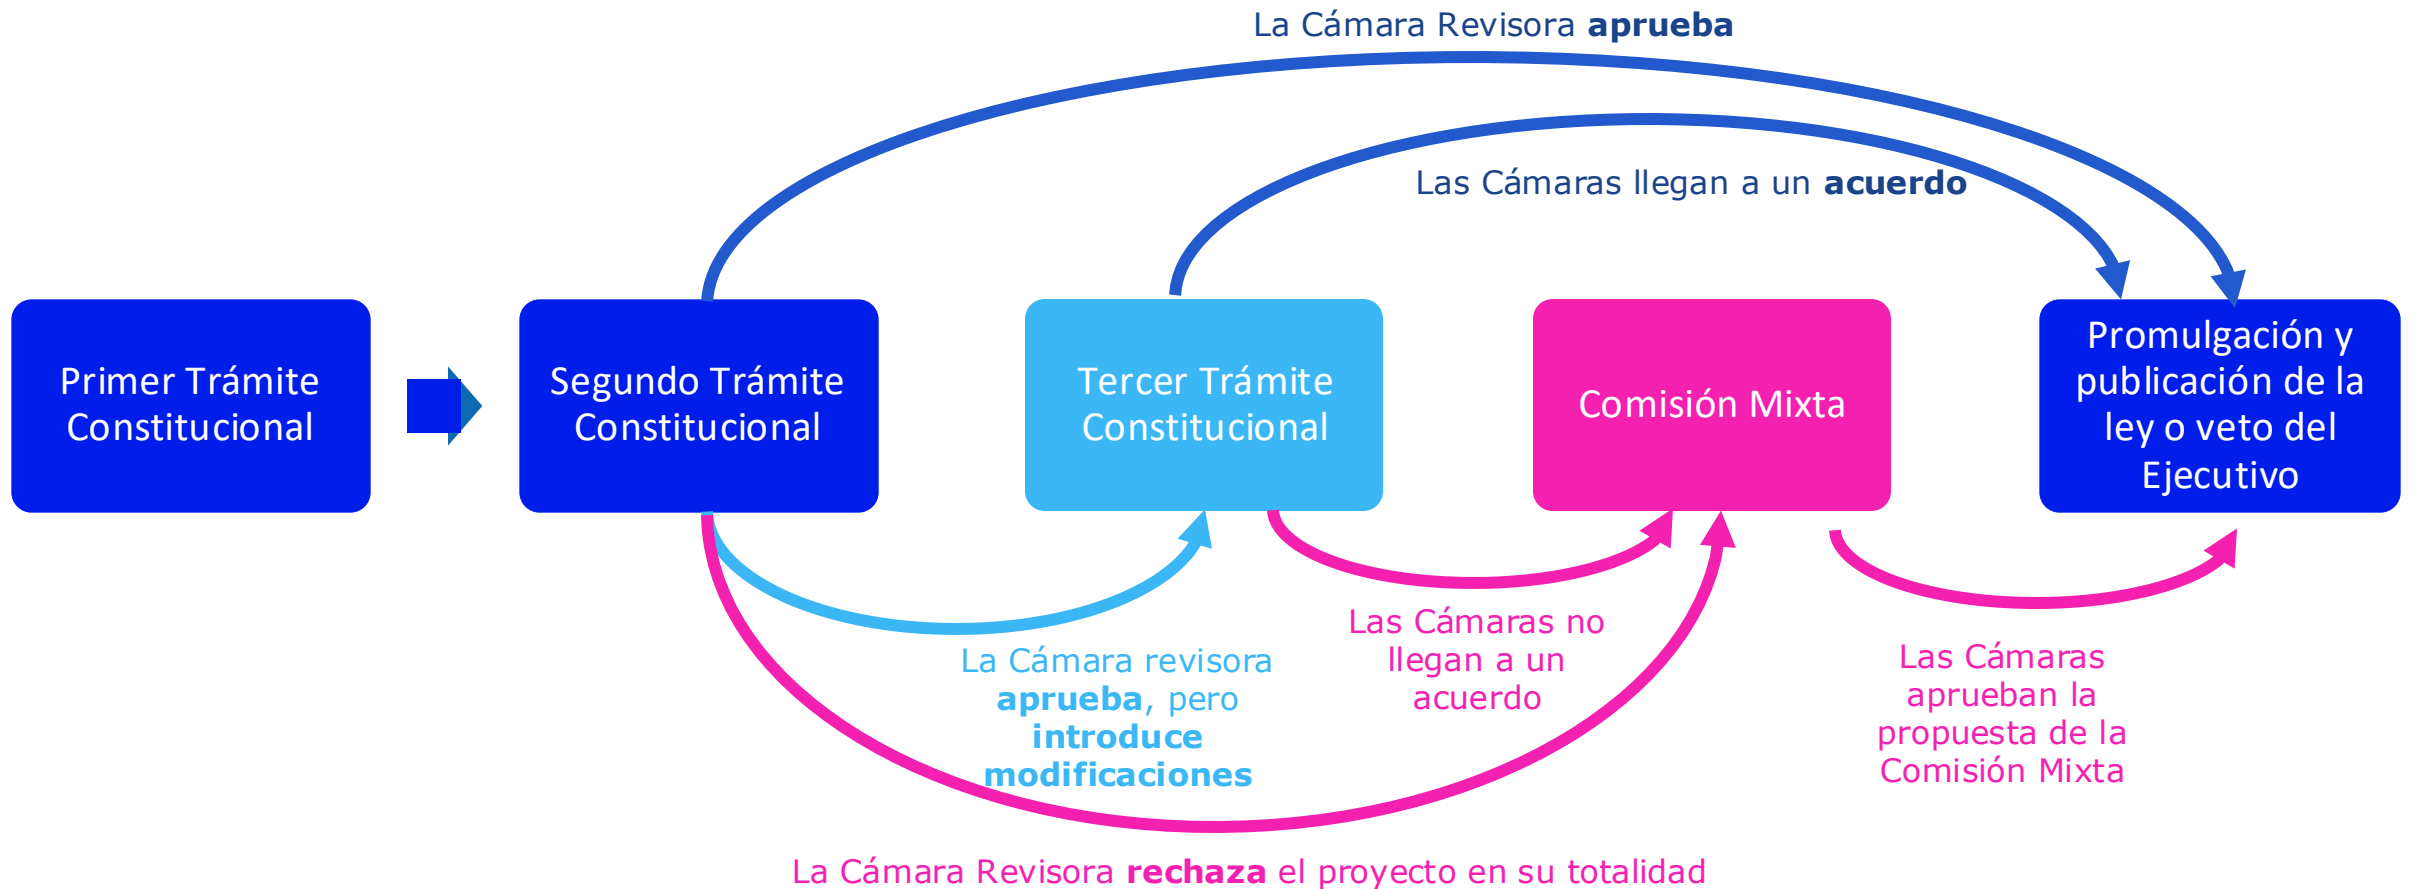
La Cámara Revisora **aprueba**

Las Cámaras llegan a un **acuerdo**

Primer Trámite Constitucional

Segundo Trámite Constitucional

Tercer Trámite Constitucional

Comisión Mixta

Promulgación y publicación de la ley o veto del Ejecutivo

La Cámara revisora **aprueba**, pero **introduce modificaciones**

Las Cámaras no llegan a un acuerdo

Las Cámaras aprueban la propuesta de la Comisión Mixta

La Cámara Revisora **rechaza** el proyecto en su totalidad